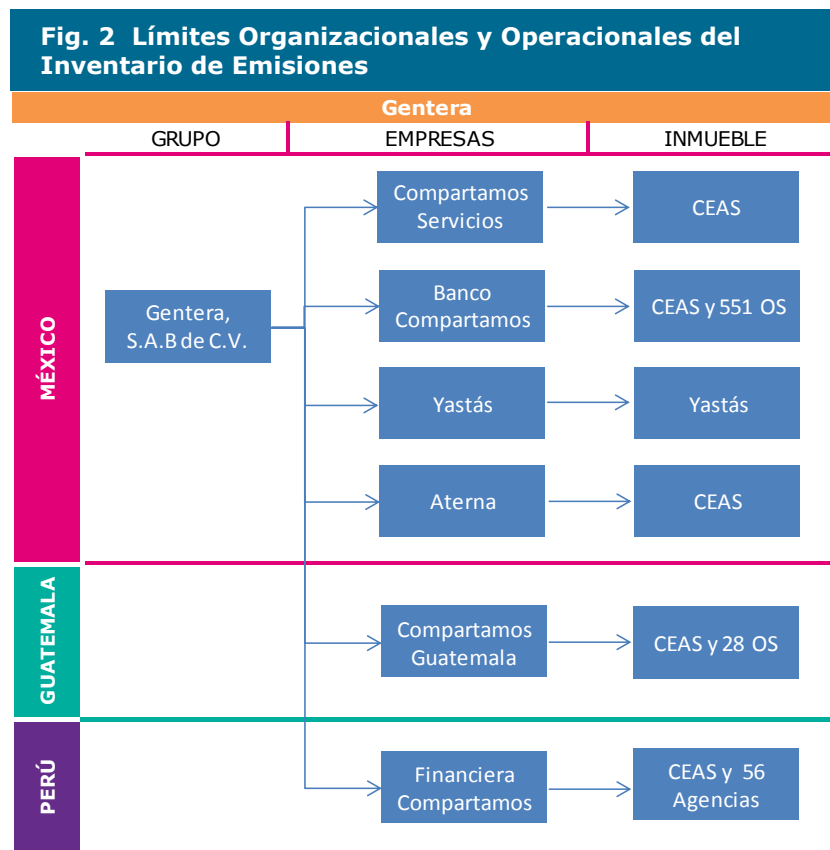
Fig. 2 Límites Organizacionales y Operacionales del Inventario de Emisiones

Gentera

GRUPO
EMPRESAS
INMUEBLE

MÉXICO

Gentera, S.A.B de C.V.

Compartamos Servicios
CEAS

Banco Compartamos
CEAS y 551 OS

Yastás
Yastás

Aterna
CEAS

GUATEMALA

Compartamos Guatemala
CEAS y 28 OS

PERÚ

Financiera Compartamos
CEAS y 56 Agencias